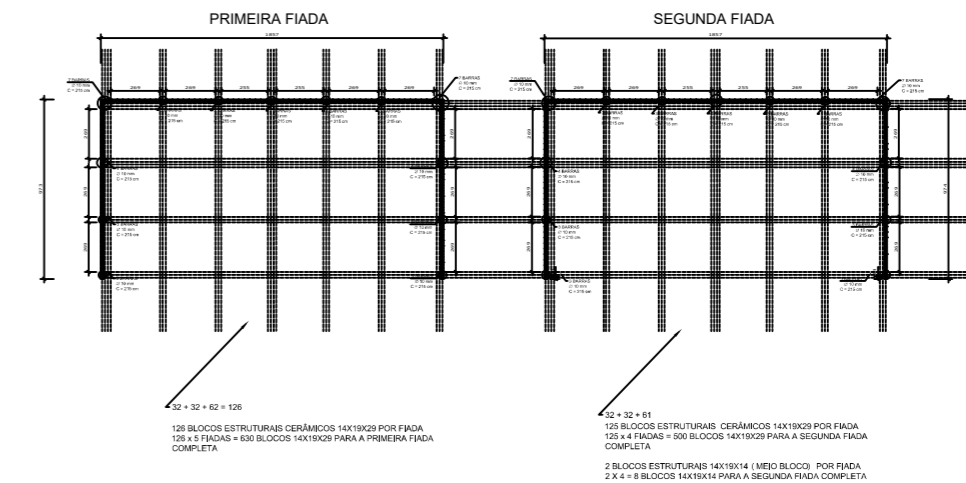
PRIMEIRA FIADA

SEGUNDA FIADA

1857

1857

2 BARRAS
Ø 10 mm
C = 215 cm

2 BARRAS
Ø 10 mm
C = 215 cm

2 BARRAS
Ø 10 mm
C = 215 cm

2 BARRAS
Ø 10 mm
C = 215 cm

269

269

269

255

255

269

269

269

269

269

255

255

269

269

973

973

269

269

269

269

269

269

Ø 10 mm
C = 215 cm

Ø 10 mm
C = 215 cm

Ø 10 mm
C = 215 cm

Ø 10 mm
C = 215 cm

Ø 10 mm
C = 215 cm

Ø 10 mm
C = 215 cm

Ø 10 mm
C = 215 cm

Ø 10 mm
C = 215 cm

Ø 10 mm
C = 215 cm

Ø 10 mm
C = 215 cm

Ø 10 mm
C = 215 cm

Ø 10 mm
C = 215 cm

32 + 32 + 62 = 126

126 BLOCOS ESTRUTURAIS CERÂMICOS 14X19X29 POR FIADA
126 x 5 FIADAS = 630 BLOCOS 14X19X29 PARA A PRIMEIRA FIADA COMPLETA

32 + 32 + 61

125 BLOCOS ESTRUTURAIS CERÂMICOS 14X19X29 POR FIADA
125 x 4 FIADAS = 500 BLOCOS 14X19X29 PARA A SEGUNDA FIADA COMPLETA

2 BLOCOS ESTRUTURAIS 14X19X14 ( MEIO BLOCO) POR FIADA
2 X 4 = 8 BLOCOS 14X19X14 PARA A SEGUNDA FIADA COMPLETA